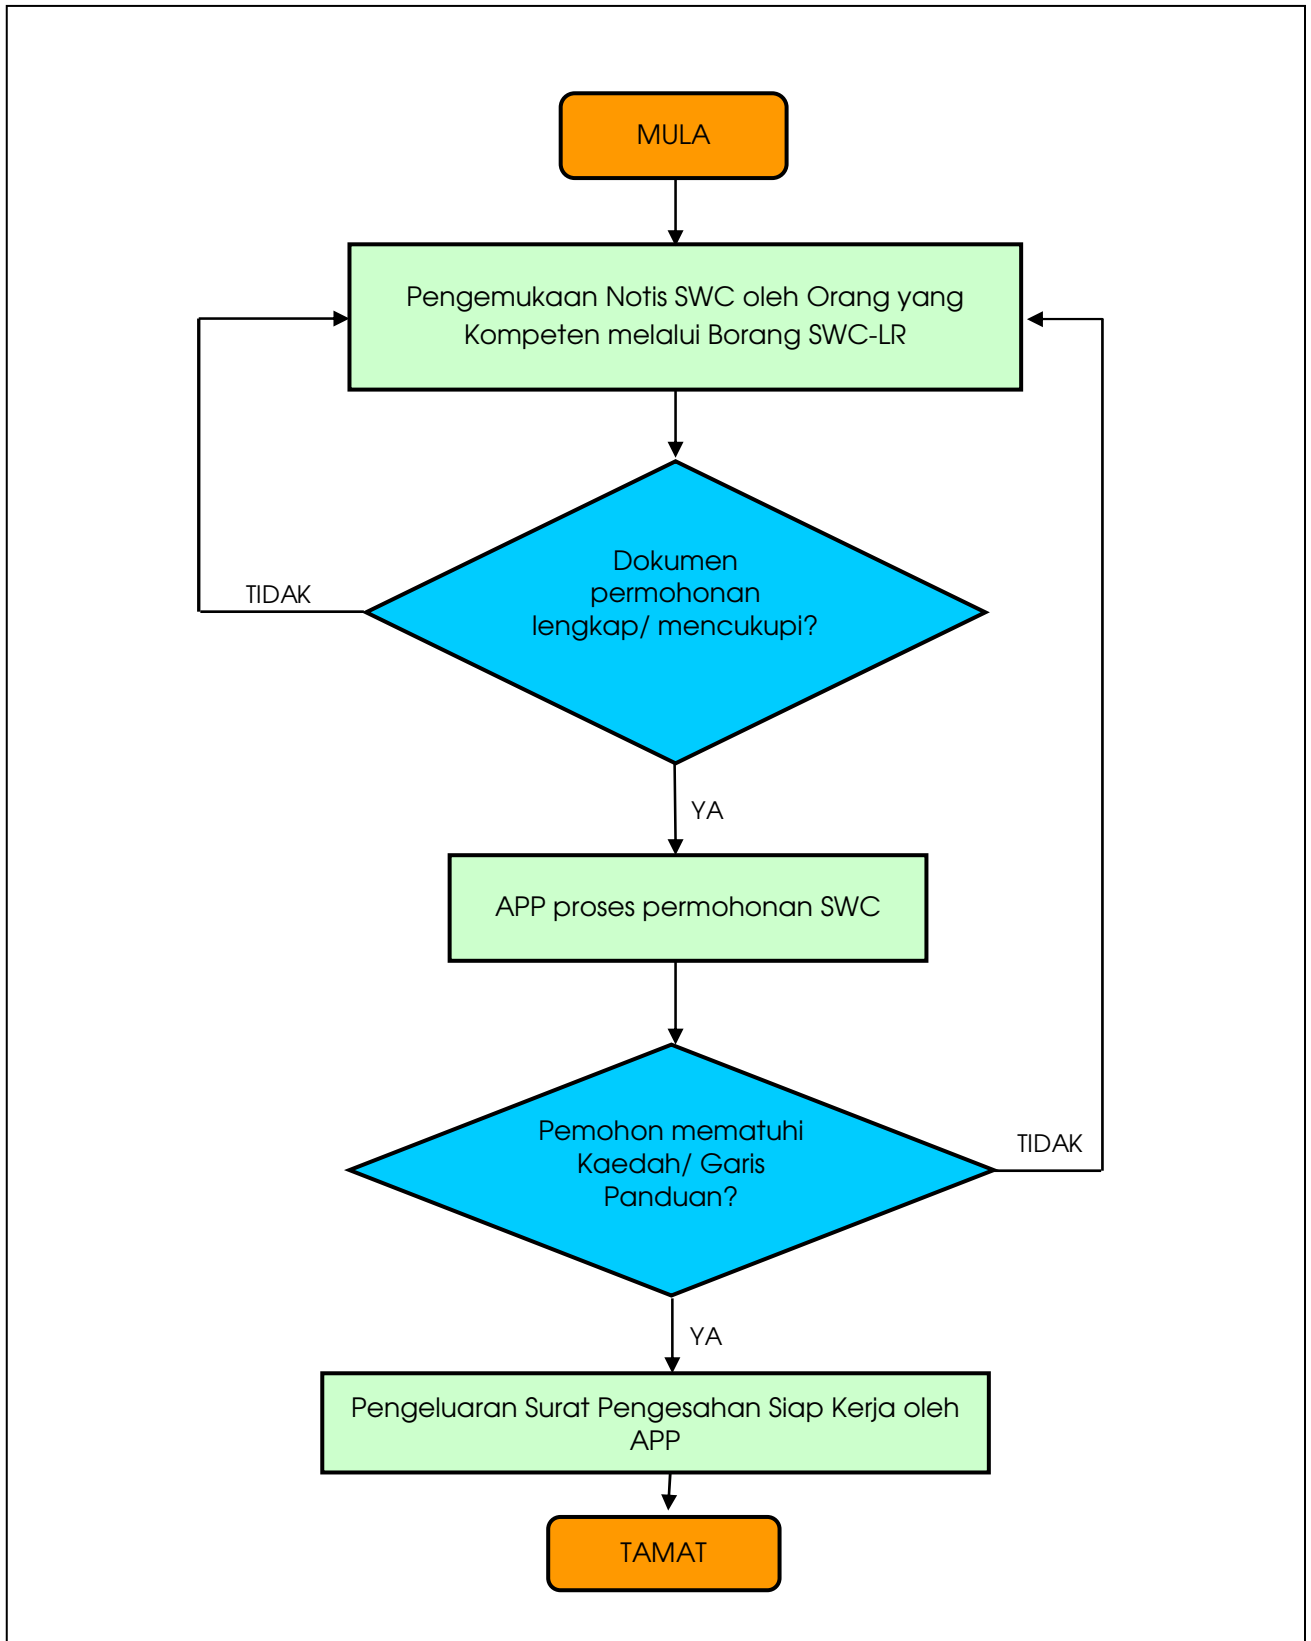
MULA

Pengemukaan Notis SWC oleh Orang yang Kompeten melalui Borang SWC-LR

Dokumen permohonan lengkap/ mencukupi?

TIDAK

YA

APP proses permohonan SWC

Pemohon mematuhi Kaedah/ Garis Panduan?

TIDAK

YA

Pengeluaran Surat Pengesahan Siap Kerja oleh APP

TAMAT